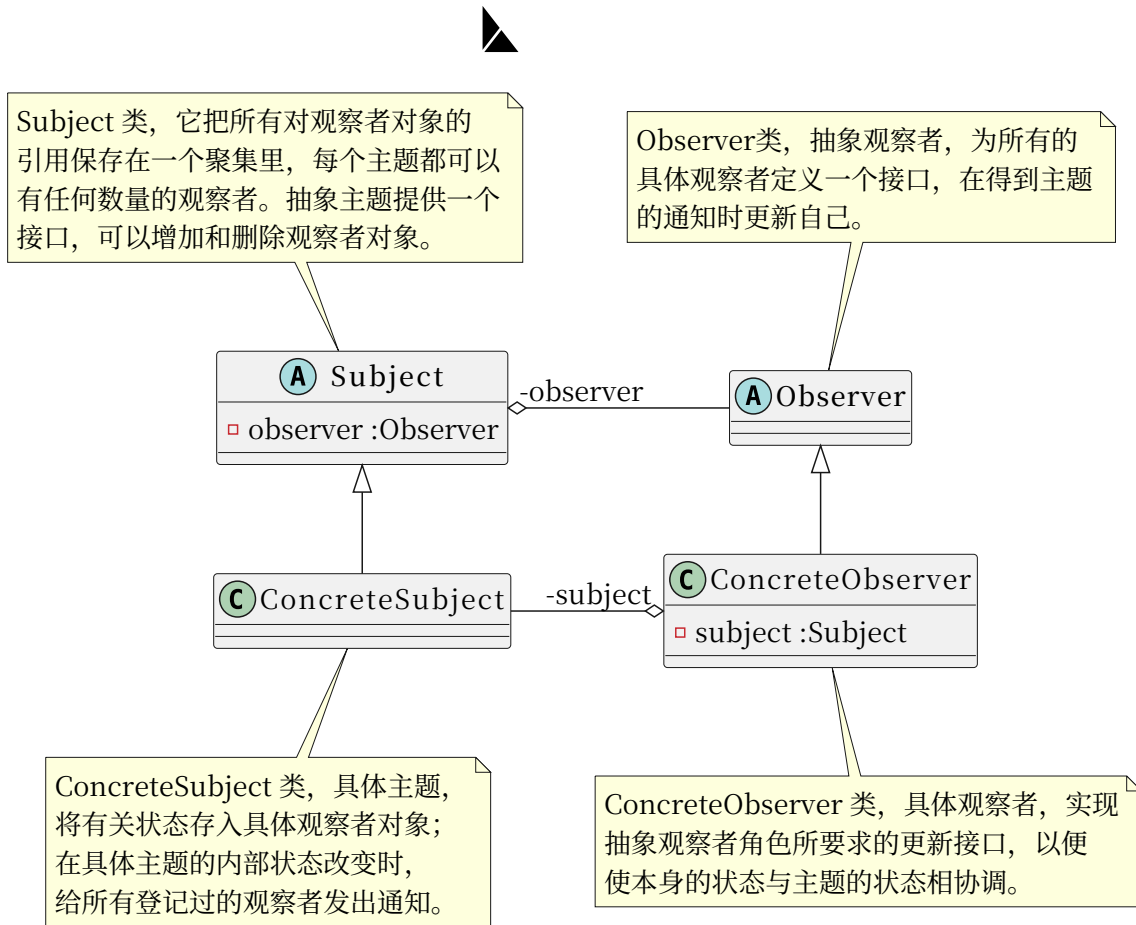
Subject 类，它把所有对观察者对象的引用保存在一个聚集里，每个主题都可以有任何数量的观察者。抽象主题提供一个接口，可以增加和删除观察者对象。

Observer类，抽象观察者，为所有的具体观察者定义一个接口，在得到主题的通知时更新自己。

A Subject

observer :Observer

-observer

A Observer

C ConcreteSubject

-subject

C ConcreteObserver

subject :Subject

ConcreteSubject 类，具体主题，将有关状态存入具体观察者对象；在具体主题的内部状态改变时，给所有登记过的观察者发出通知。

ConcreteObserver 类，具体观察者，实现抽象观察者角色所要求的更新接口，以便使本身的状态与主题的状态相协调。